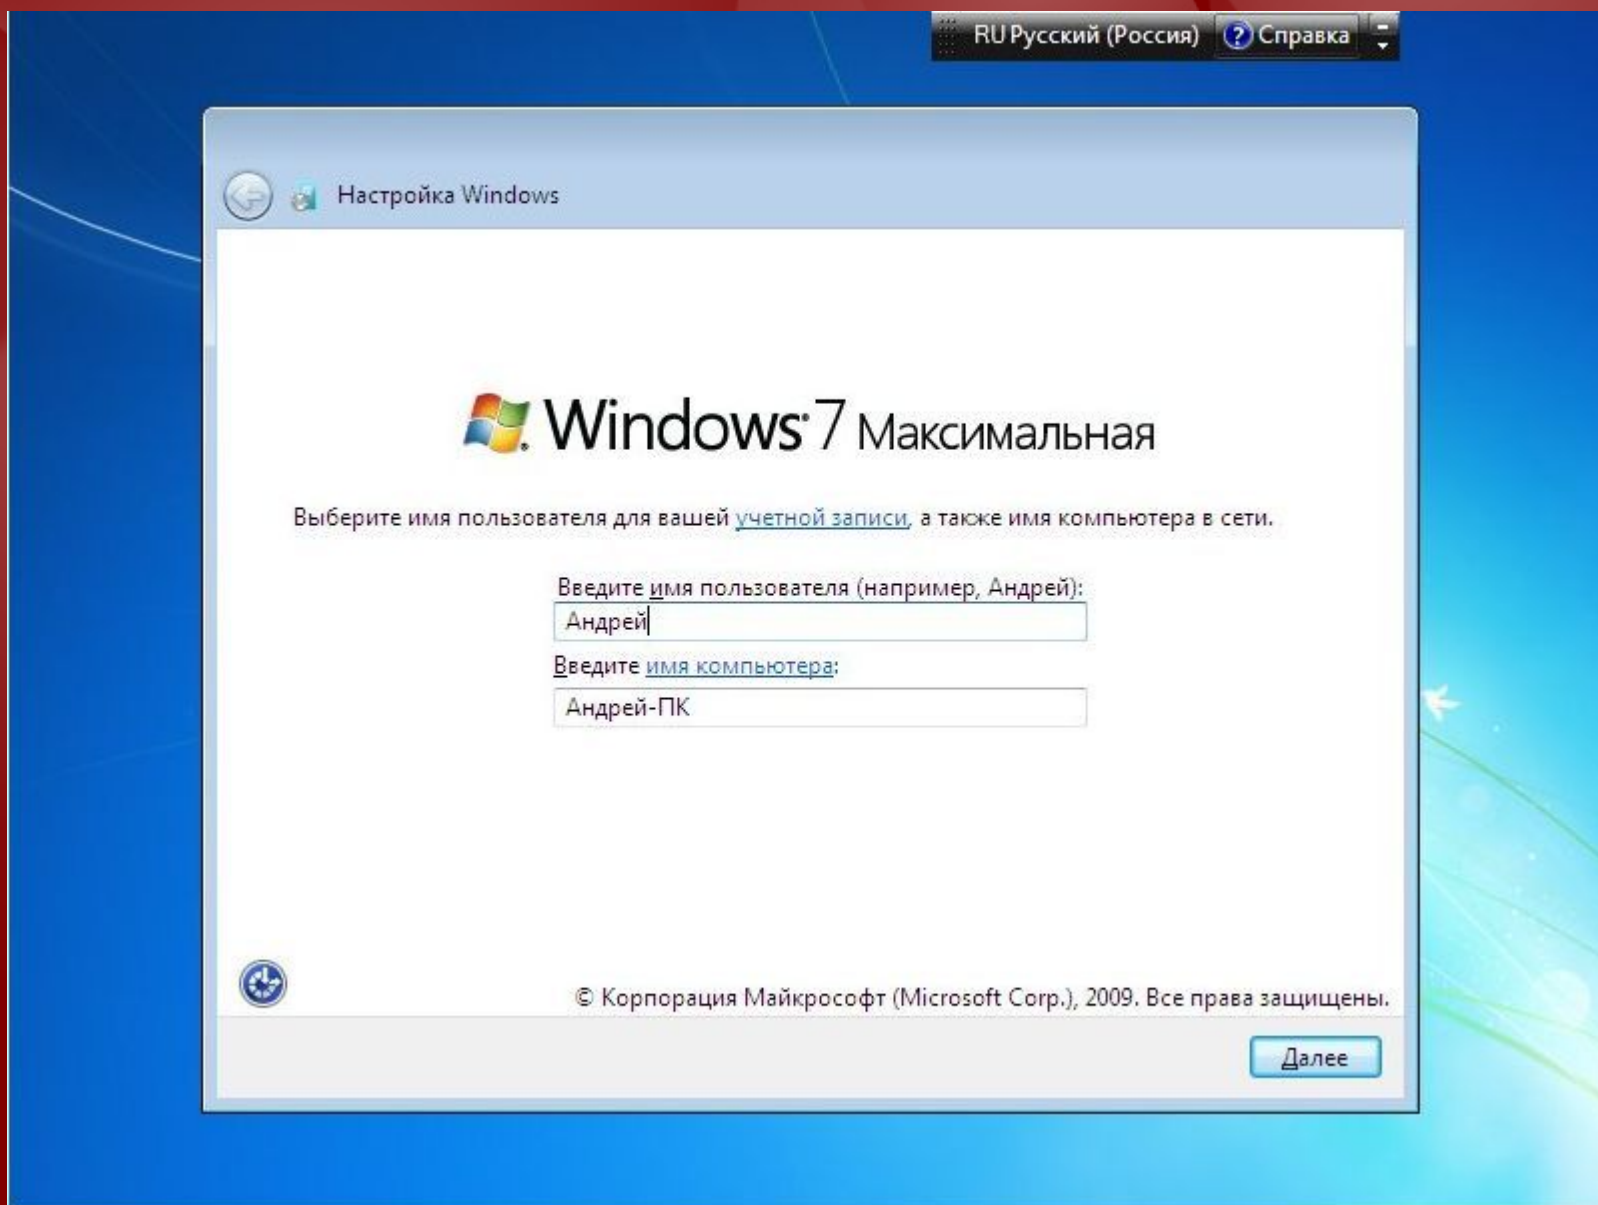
RU Русский (Россия) Справка

Настройка Windows

Windows 7 Максимальная

Выберите имя пользователя для вашей учетной записи, а также имя компьютера в сети.

Введите имя пользователя (например, Андрей):
Андрей

Введите имя компьютера:
Андрей-ПК

© Корпорация Майкрософт (Microsoft Corp.), 2009. Все права защищены.

Далее